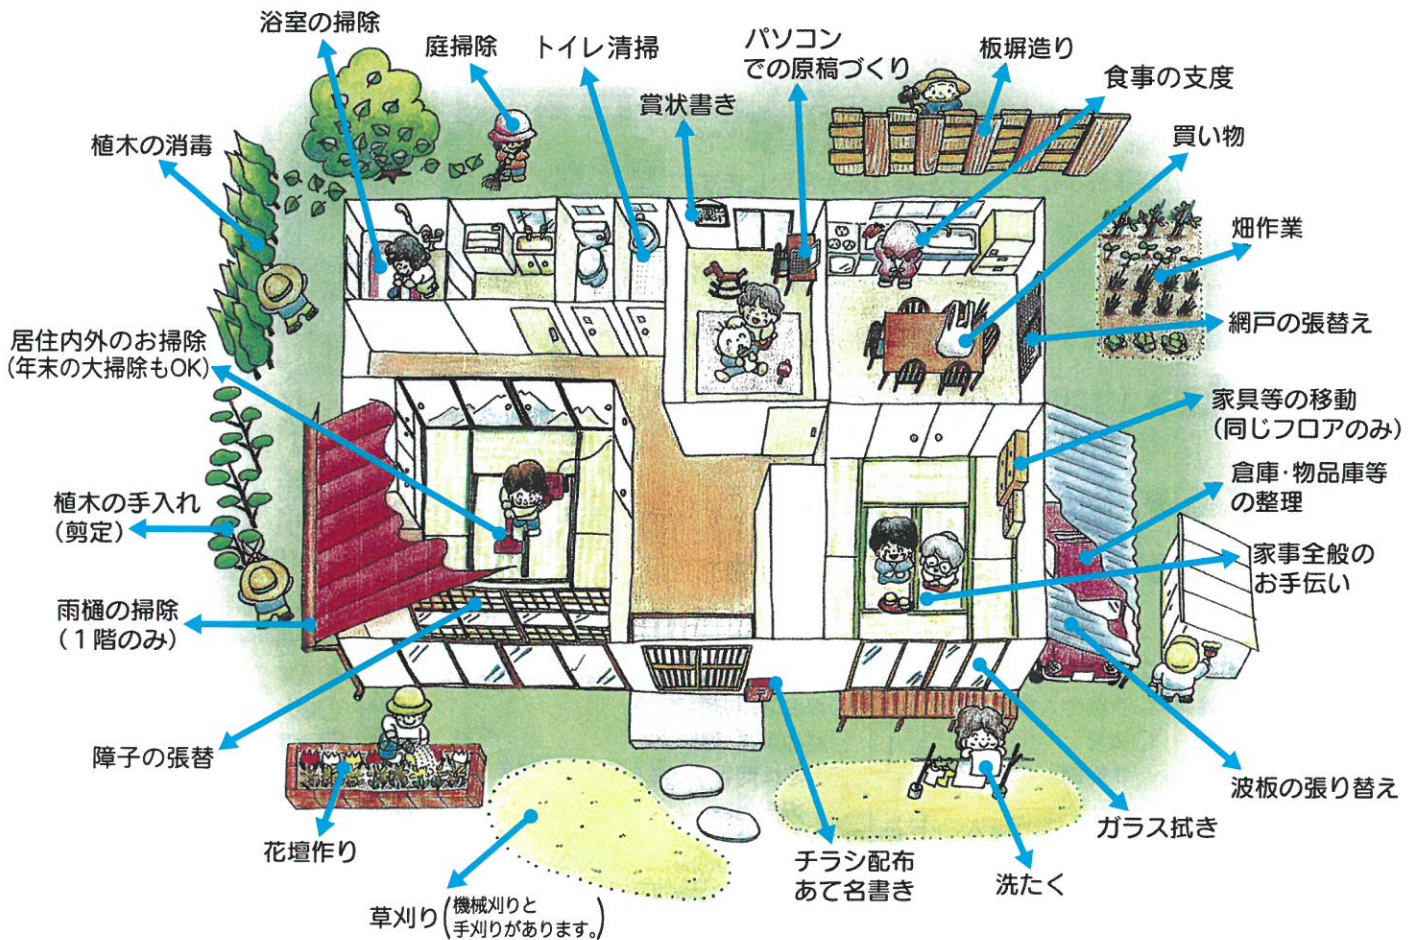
浴室の掃除

庭掃除

トイレ清掃

パソコンでの原稿づくり

板塀造り

食事の支度

賞状書き

植木の消毒

買い物

畑作業

網戸の張替え

居住内外のお掃除
(年末の大掃除もOK)

家具等の移動
(同じフロアのみ)

倉庫・物品庫等の整理

植木の手入れ
(剪定)

家事全般のお手伝い

雨樋の掃除
(1階のみ)

障子の張替

波板の張り替え

ガラス拭き

花壇作り

チラシ配布
あて名書き

洗たく

草刈り(機械刈りと手刈りがあります。)